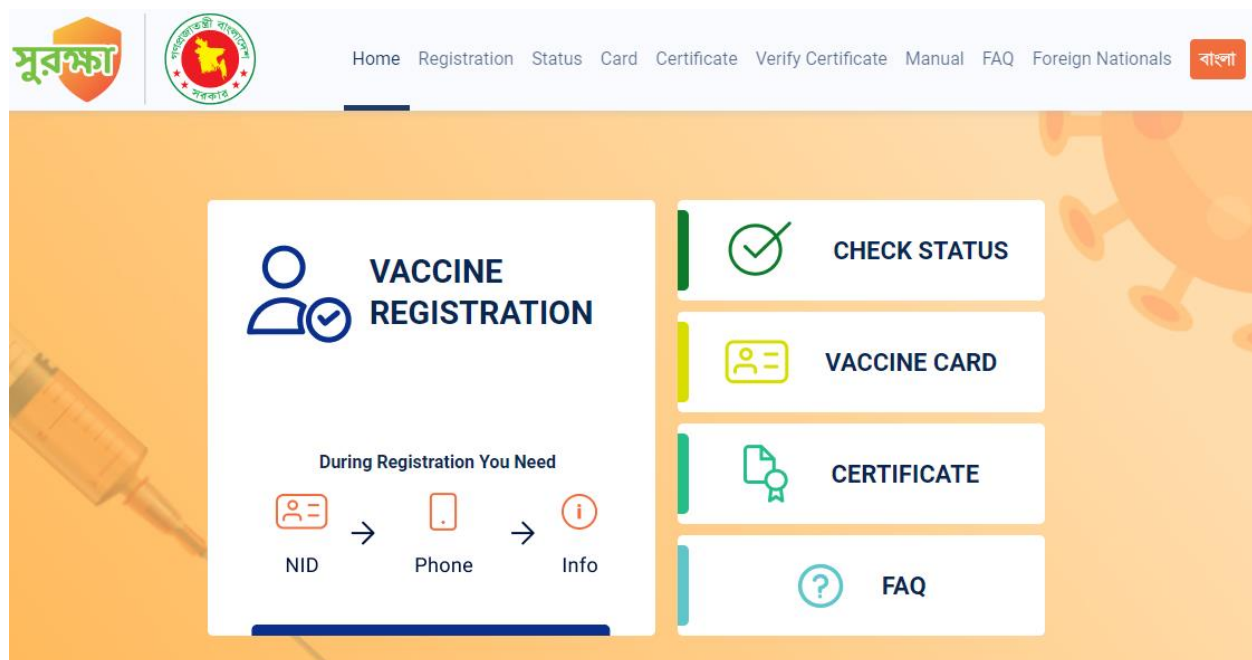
সুরক্ষা

গণপ্রজাতন্ত্রী বাংলাদেশ সরকার

Home Registration Status Card Certificate Verify Certificate Manual FAQ Foreign Nationals বাংলা

VACCINE REGISTRATION

During Registration You Need

NID → Phone → Info

CHECK STATUS

VACCINE CARD

CERTIFICATE

FAQ